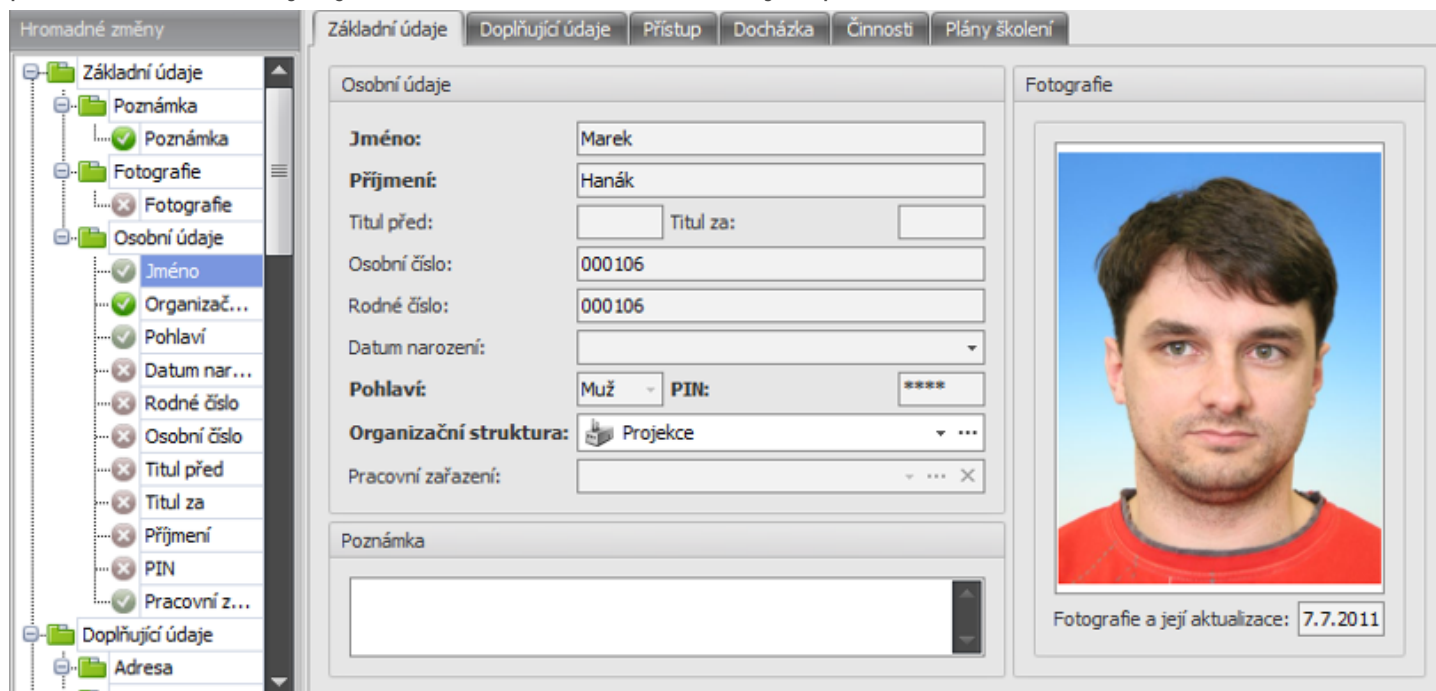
Hromadné změny

Základní údaje
Poznámka
Poznámka
Fotografie
Fotografie
Osobní údaje
Jméno
Organizač...
Pohlaví
Datum nar...
Rodné číslo
Osobní číslo
Titul před
Titul za
Příjmení
PIN
Pracovní z...
Doplňující údaje
Adresa

Základní údaje | Doplňující údaje | Přístup | Docházka | Činnosti | Plány školení

Osobní údaje

Jméno: Marek
Příjmení: Hanák
Titul před: Titul za:
Osobní číslo: 000106
Rodné číslo: 000106
Datum narození:
Pohlaví: Muž PIN: ****
Organizační struktura: Projekce
Pracovní zařazení:

Poznámka

Fotografie

Fotografie a její aktualizace: 7.7.2011